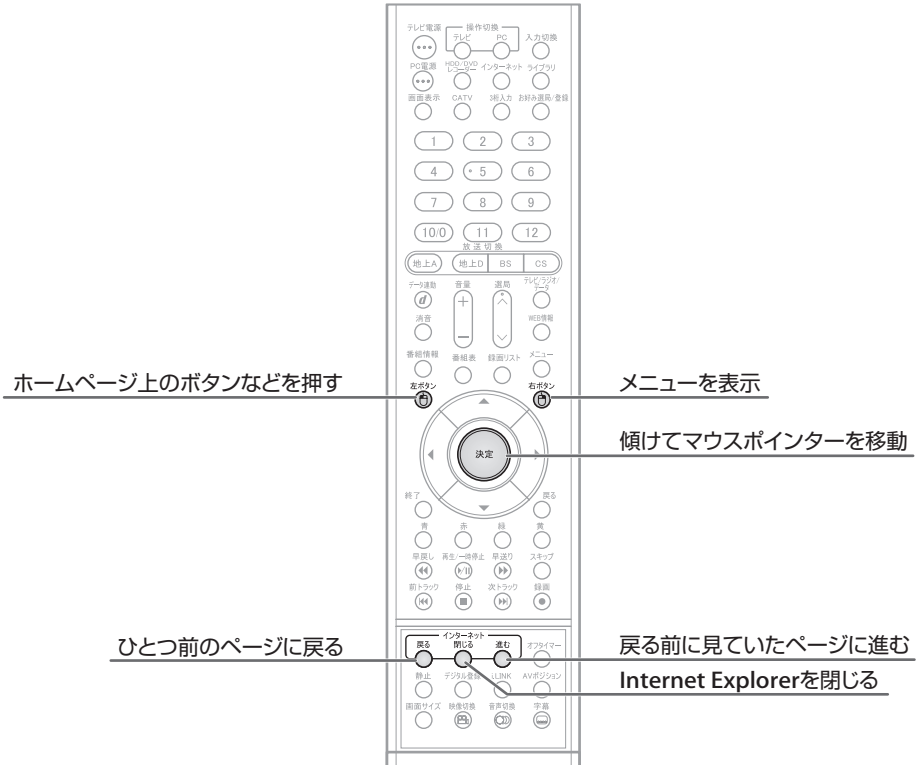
テレビ電源
操作切換
テレビ
PC
入力切換
PC電源
HDD/DVDレコーダー
インターネット
ライブラリ
画面表示
CATV
3桁入力
お好み選局/登録
1
2
3
4
5
6
7
8
9
10/0
11
12
放送切換
地上A
地上D
BS
CS
データ連動
音量
選局
テレビ/ラジオ/データ
消音
WEB情報
番組情報
番組表
録画リスト
メニュー
左ボタン
右ボタン
決定
終了
戻る
青
赤
緑
黄
早戻し
再生/一時停止
早送り
スキップ
前トラック
停止
次トラック
録画
インターネット
戻る
閉じる
進む
オフタイマー
静止
デジタル録音
i.LINK
AVポジション
画面サイズ
映像切換
音声切換
字幕

ホームページ上のボタンなどを押す

メニューを表示

傾けてマウスポインターを移動

ひとつ前のページに戻る

戻る前に見ていたページに進む

Internet Explorerを閉じる